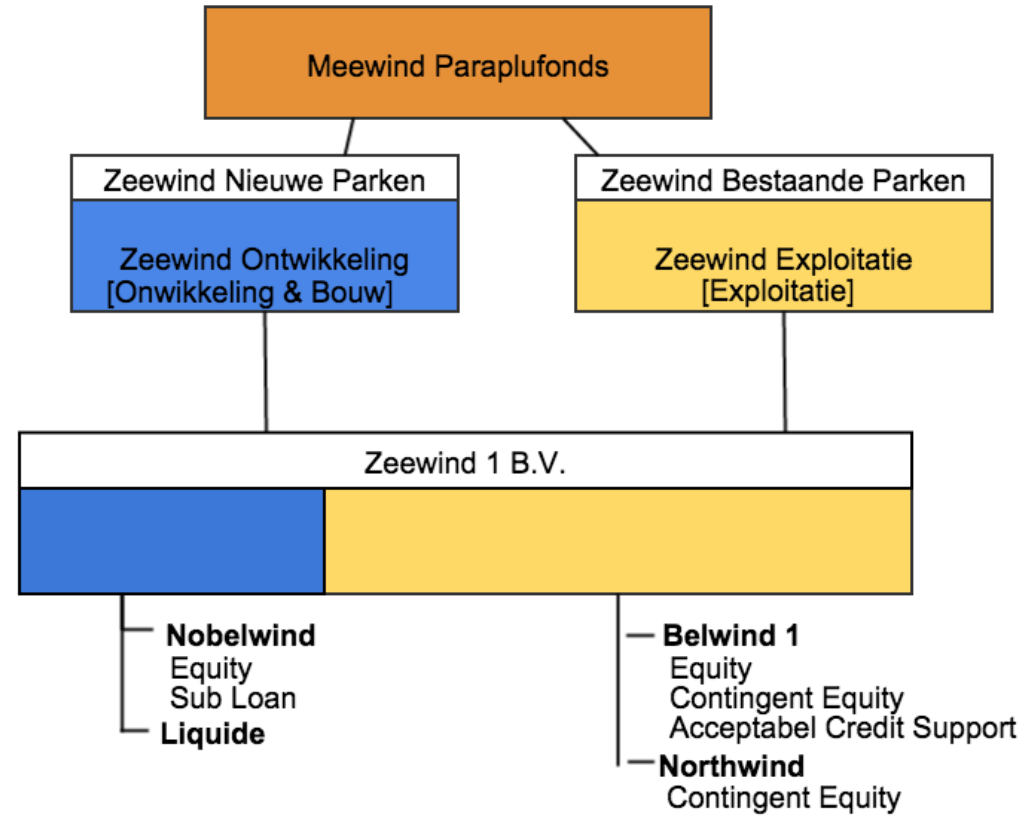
Meewind Paraplufonds

Zeewind Nieuwe Parken

Zeewind Ontwikkeling
[Onwikkeling & Bouw]

Zeewind Bestaande Parken

Zeewind Exploitatie
[Exploitatie]

Zeewind 1 B.V.

**Nobelwind**
Equity
Sub Loan
**Liquide**

**Belwind 1**
Equity
Contingent Equity
Acceptabel Credit Support
**Northwind**
Contingent Equity